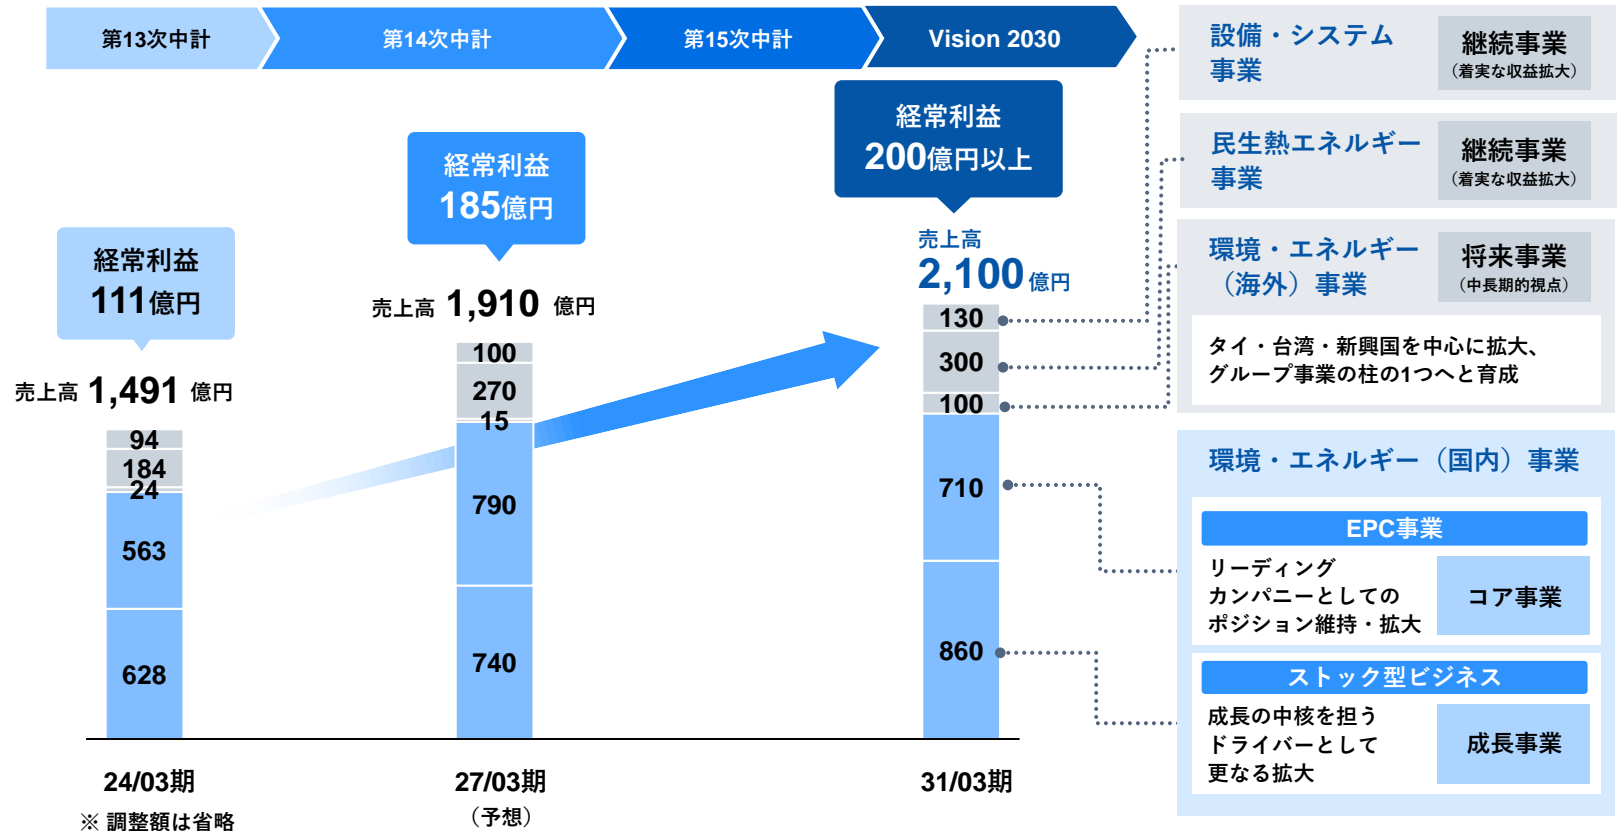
第13次中計

第14次中計

第15次中計

Vision 2030

経常利益
111億円

売上高 1,491 億円

94
184
24
563
628

24/03期

※ 調整額は省略

経常利益
185億円

売上高 1,910 億円

100
270
15
790
740

27/03期
（予想）

経常利益
200億円以上

売上高
2,100億円

130
300
100
710
860

31/03期

設備・システム事業

継続事業
（着実な収益拡大）

民生熱エネルギー事業

継続事業
（着実な収益拡大）

環境・エネルギー（海外）事業

将来事業
（中長期的視点）

タイ・台湾・新興国を中心に拡大、グループ事業の柱の1つへと育成

環境・エネルギー（国内）事業

EPC事業

リーディングカンパニーとしてのポジション維持・拡大

コア事業

ストック型ビジネス

成長の中核を担うドライバーとして更なる拡大

成長事業